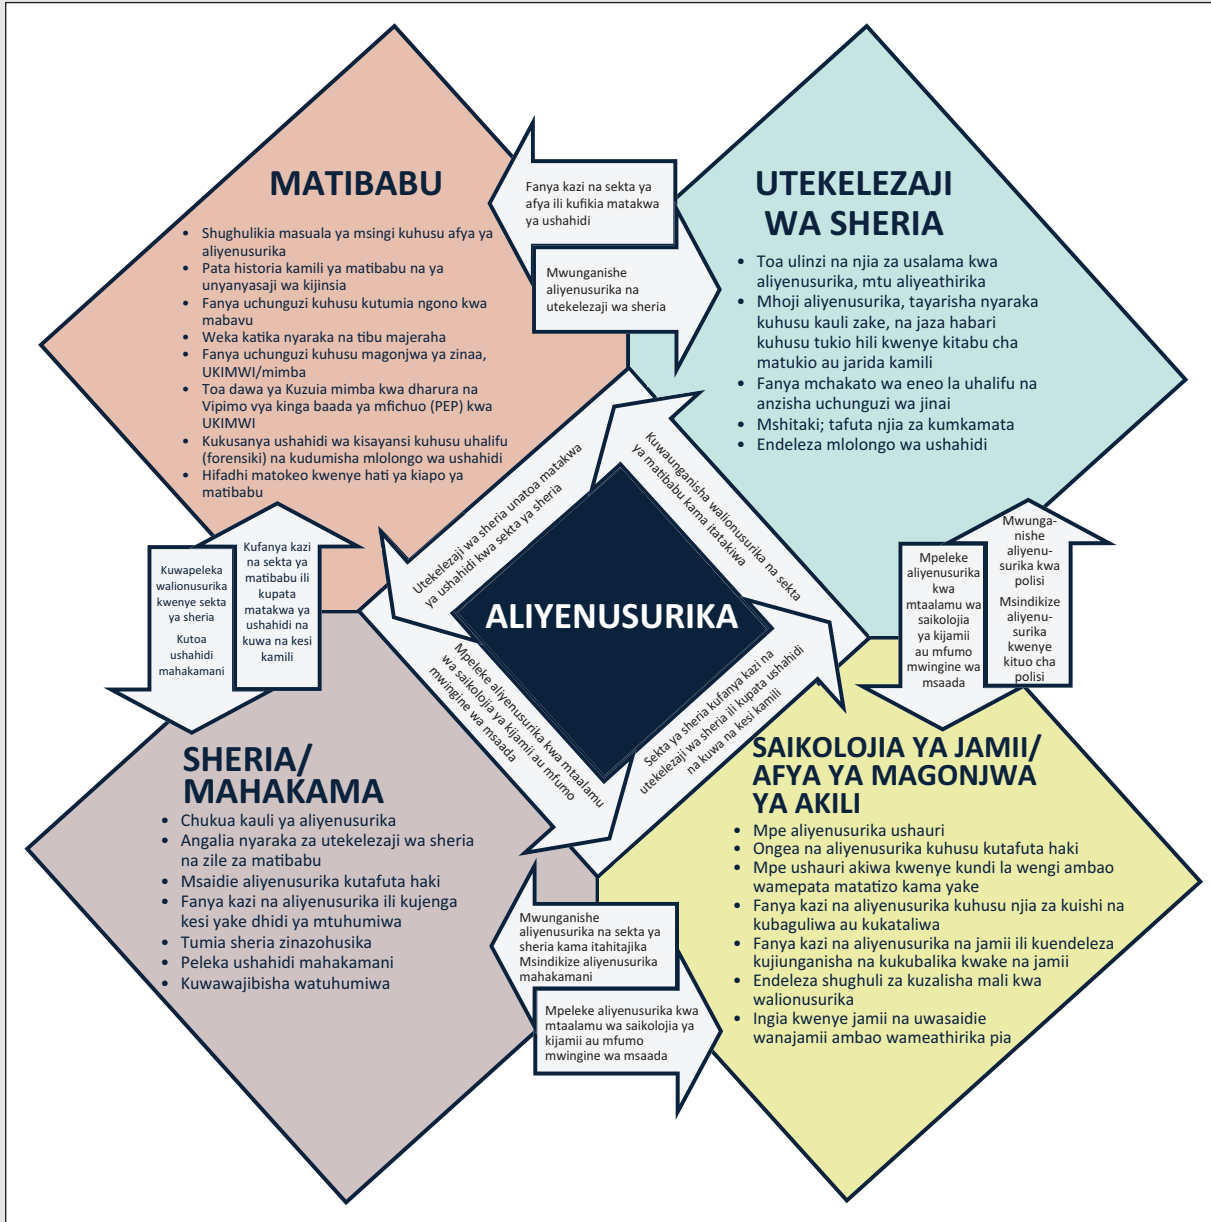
MATIBABU

- Shughulikia masuala ya msingi kuhusu afya ya aliyenusurika
- Pata historia kamili ya matibabu na ya unyanyasaji wa kijinsia
- Fanya uchunguzi kuhusu kutumia ngono kwa mabavu
- Weka katika nyaraka na tibu majeraha
- Fanya uchunguzi kuhusu magonjwa ya zinaa, UKIMWI/mimba
- Toa dawa ya Kuzuia mimba kwa dharura na Vipimo vya kinga baada ya mfichuo (PEP) kwa UKIMWI
- Kukusanya ushahidi wa kisayansi kuhusu uhalifu (forensiki) na kudumisha mlolongo wa ushahidi
- Hifadhi matokeo kwenye hati ya kiapo ya matibabu

Fanya kazi na sekta ya afya ili kufikia matakwa ya ushahidi

Mwunganishe aliyenusurika na utekelezaji wa sheria

UTEKELEZAJI WA SHERIA

- Toa ulinzi na njia za usalama kwa aliyenusurika, mtu aliyeathirika
- Mhoji aliyenusurika, tayarisha nyaraka kuhusu kauli zake, na jaza habari kuhusu tukio hili kwenye kitabu cha matukio au jarida kamili
- Fanya mchakato wa eneo la uhalifu na anzisha uchunguzi wa jinai
- Mshitaki; tafuta njia za kumkamata
- Endeleza mlolongo wa ushahidi

Utekelezaji wa sheria unatoa matakwa ya ushahidi kwa sekta ya sheria

Kuwaunganisha walionusurika na sekta ya matibabu kama itatakiwa

ALIYENUSURIKA

Kuwapeleka walionusurika kwenye sekta ya sheria
Kutoa ushahidi mahakamani

Kufanya kazi na sekta ya matibabu ili kupata matakwa ya ushahidi na kuwa na kesi kamili

Mpeleke aliyenusurika kwa mtaalamu wa saikolojia ya kijamii au mfumo mwingine wa msaada

Sekta ya sheria kufanya kazi na utekelezaji wa sheria ili kupata ushahidi na kuwa na kesi kamili

Mpeleke aliyenusurika kwa mtaalamu wa saikolojia ya kijamii au mfumo mwingine wa msaada

Mwunganishe aliyenusurika kwa polisi
Msindikize aliyenusurika kwenye kituo cha polisi

SHERIA/ MAHAKAMA

- Chukua kauli ya aliyenusurika
- Angalia nyaraka za utekelezaji wa sheria na zile za matibabu
- Msaidie aliyenusurika kutafuta haki
- Fanya kazi na aliyenusurika ili kujenga kesi yake dhidi ya mtuhumiwa
- Tumia sheria zinazohusika
- Peleka ushahidi mahakamani
- Kuwawajibisha watuhumiwa

Mwunganishe aliyenusurika na sekta ya sheria kama itahitajika
Msindikize aliyenusurika mahakamani

Mpeleke aliyenusurika kwa mtaalamu wa saikolojia ya kijamii au mfumo mwingine wa msaada

SAIKOLOJIA YA JAMII/ AFYA YA MAGONJWA YA AKILI

- Mpe aliyenusurika ushauri
- Ongea na aliyenusurika kuhusu kutafuta haki
- Mpe ushauri akiwa kwenye kundi la wengi ambao wamepata matatizo kama yake
- Fanya kazi na aliyenusurika kuhusu njia za kuishi na kubaguliwa au kukataliwa
- Fanya kazi na aliyenusurika na jamii ili kuendeleza kujiunganisha na kukubalika kwake na jamii
- Endeleza shughuli za kuzalisha mali kwa walionusurika
- Ingia kwenye jamii na uwasaidie wanajamii ambao wameathirika pia